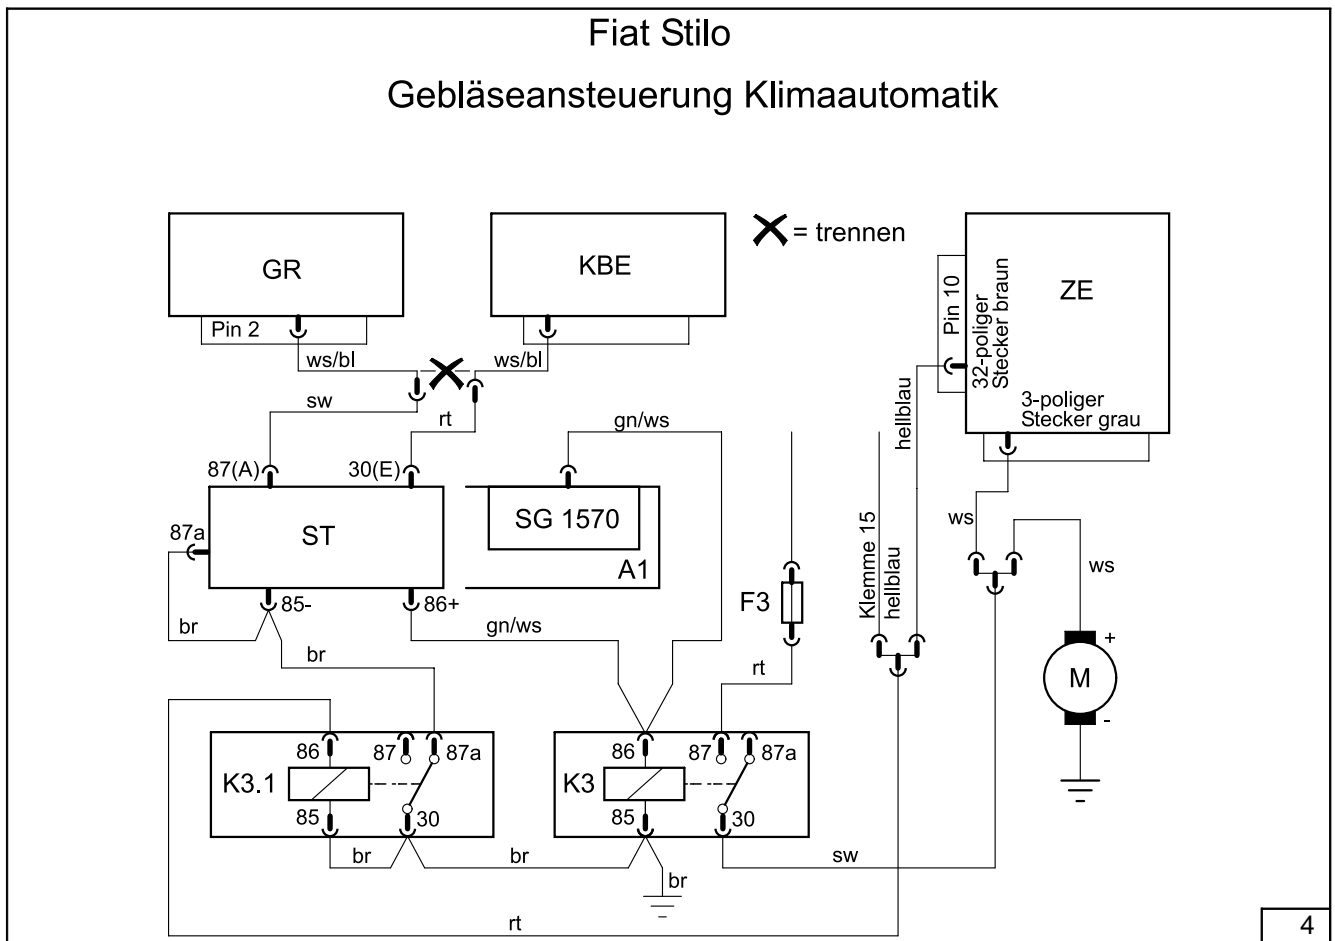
Fiat Stilo

Gebläseansteuerung Klimaautomatik

GR

Pin 2

KBE

= trennen

ZE

Pin 10

32-poliger Stecker braun

3-poliger Stecker grau

ws/bl

ws/bl

sw

rt

gn/ws

hellblau

87(A)

30(E)

ST

SG 1570

A1

87a

85-

86+

br

br

gn/ws

F3

rt

Klemme 15

hellblau

ws

ws

M

+

-

86

87

87a

K3.1

85

30

86

87

87a

K3

85

30

br

br

br

sw

rt

4